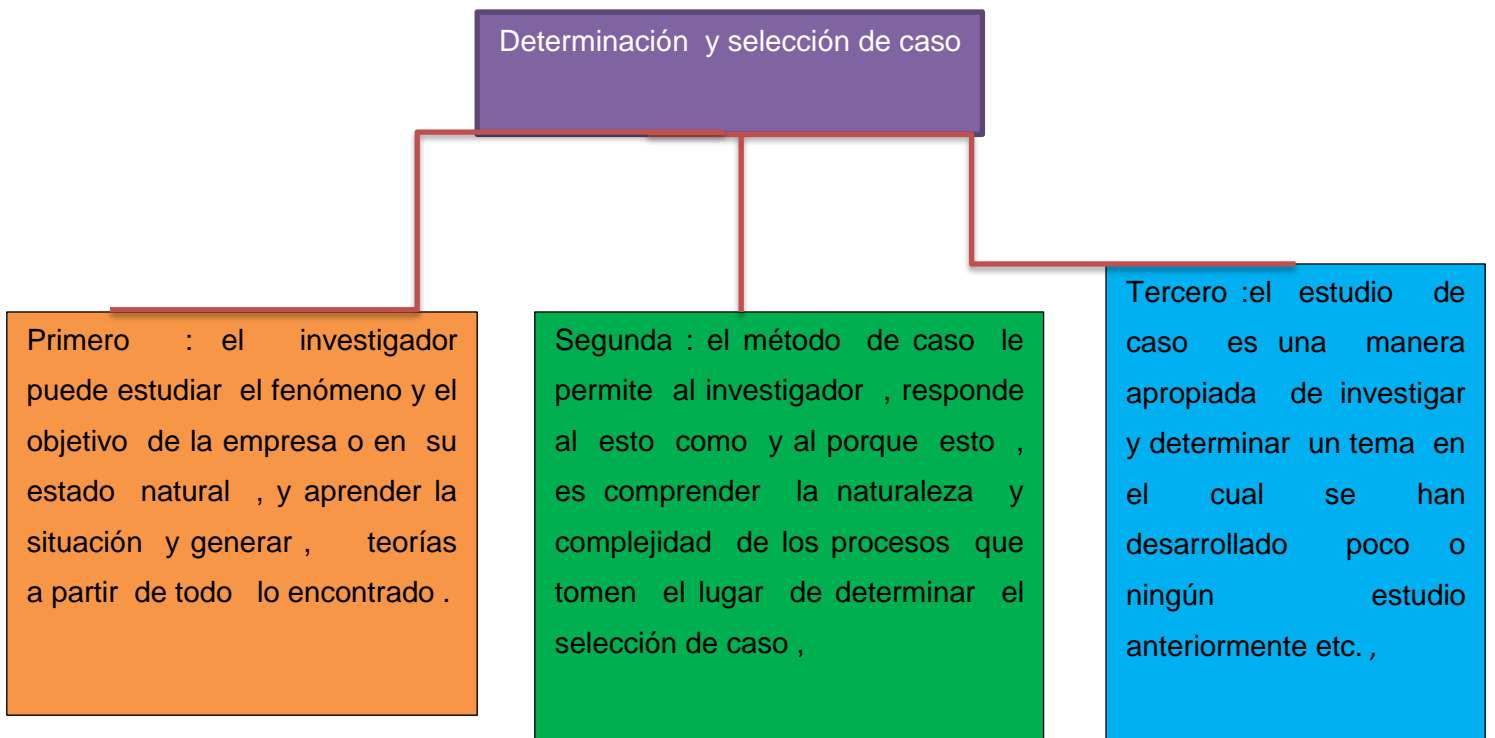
Determinación y selección de caso

Primero : el investigador puede estudiar el fenómeno y el objetivo de la empresa o en su estado natural , y aprender la situación y generar , teorías a partir de todo lo encontrado .

Segunda : el método de caso le permite al investigador , responde al esto como y al porque esto , es comprender la naturaleza y complejidad de los procesos que tomen el lugar de determinar el selección de caso ,

Tercero :el estudio de caso es una manera apropiada de investigar y determinar un tema en el cual se han desarrollado poco o ningún estudio anteriormente etc. ,